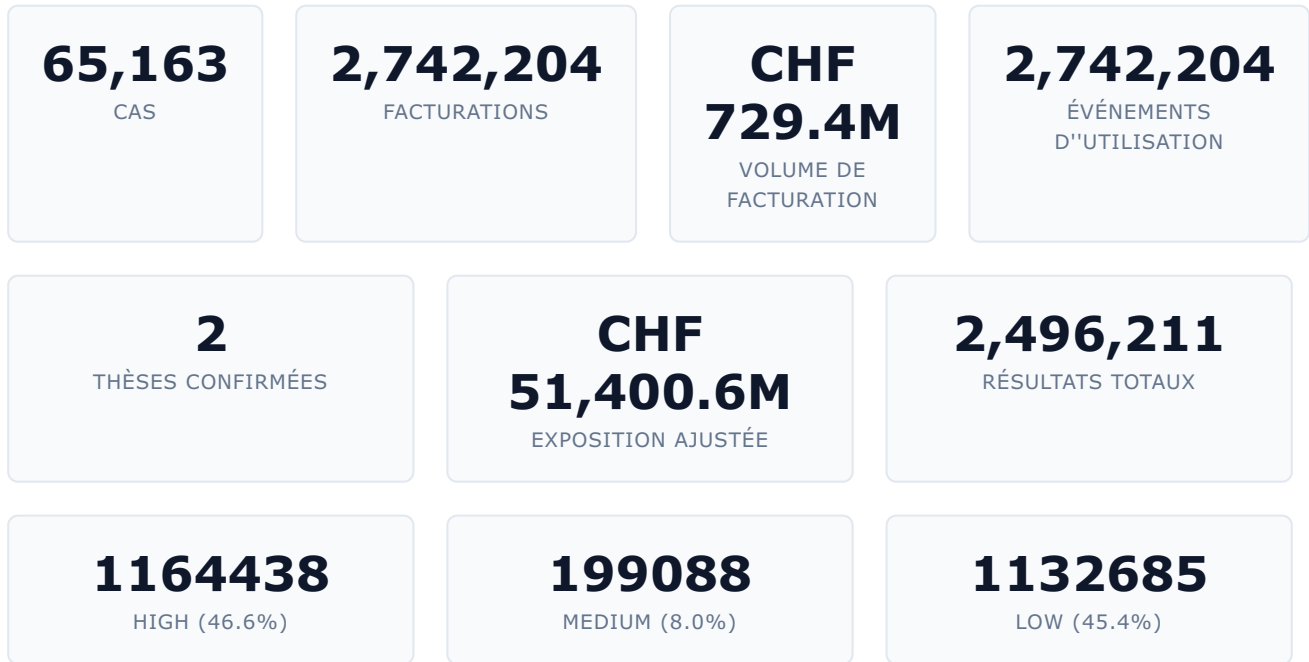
65,163
CAS

2,742,204
FACTURATIONS

CHF 729.4M
VOLUME DE FACTURATION

2,742,204
ÉVÉNEMENTS D''UTILISATION

2
THÈSES CONFIRMÉES

CHF 51,400.6M
EXPOSITION AJUSTÉE

2,496,211
RÉSULTATS TOTAUX

1164438
HIGH (46.6%)

199088
MEDIUM (8.0%)

1132685
LOW (45.4%)